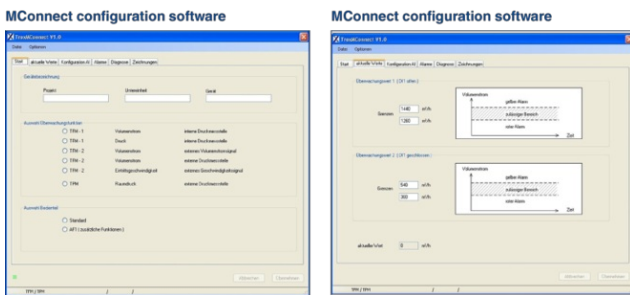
MConnect configuration software

TrendConnect V1.0

Datei Optionen

Start aktuelle Werte Konfiguration AI Alarme Diagnose Zeichnungen

Gerätebezeichnung

Projekt Unterwerk Gerät

Auswahl Überwachungsfunktion

TPM - 1 Volumenstrom interne Drucksensorstelle

TPM - 1 Druck interne Drucksensorstelle

TPM - 2 Volumenstrom externes Volumenstromsignal

TPM - 2 Volumenstrom externe Drucksensorstelle

TPM - 2 Einblasgeschwindigkeit externes Geschwindigkeitssignal

TPM Raumdruck externe Drucksensorstelle

Auswahl Bedientel

Standard

AFI (zusätzliche Funktionen)

Übernehmen Übernehmen

TPM / SPM / /

MConnect configuration software

TrendConnect V1.0

Datei Optionen

Start aktuelle Werte Konfiguration AI Alarme Diagnose Zeichnungen

Überwachungswert 1 (DI1 offen)

Grenzen 1440 m³/h

1280 m³/h

Volumenstrom

gelber Alarm

zulässiger Bereich

roter Alarm

Zeit

Überwachungswert 2 (DI1 geschlossen)

Grenzen 540 m³/h

300 m³/h

Volumenstrom

gelber Alarm

zulässiger Bereich

roter Alarm

Zeit

aktueller Wert 0 m³/h

Übernehmen Übernehmen

TPM / SPM / /